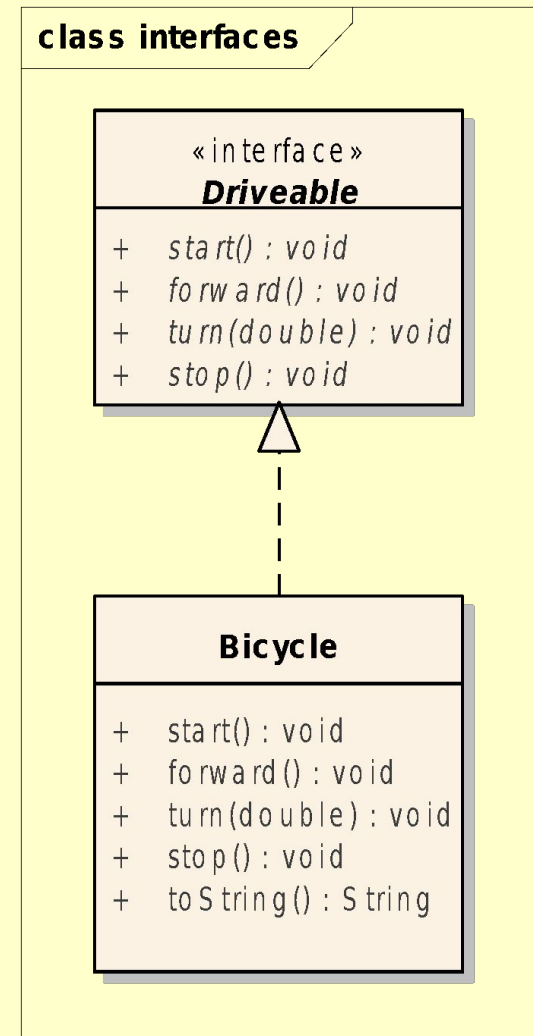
class interfaces

«interface»
Driveable

+ start() : void
+ forward() : void
+ turn(double) : void
+ stop() : void

Bicycle

+ start() : void
+ forward() : void
+ turn(double) : void
+ stop() : void
+ toString() : String